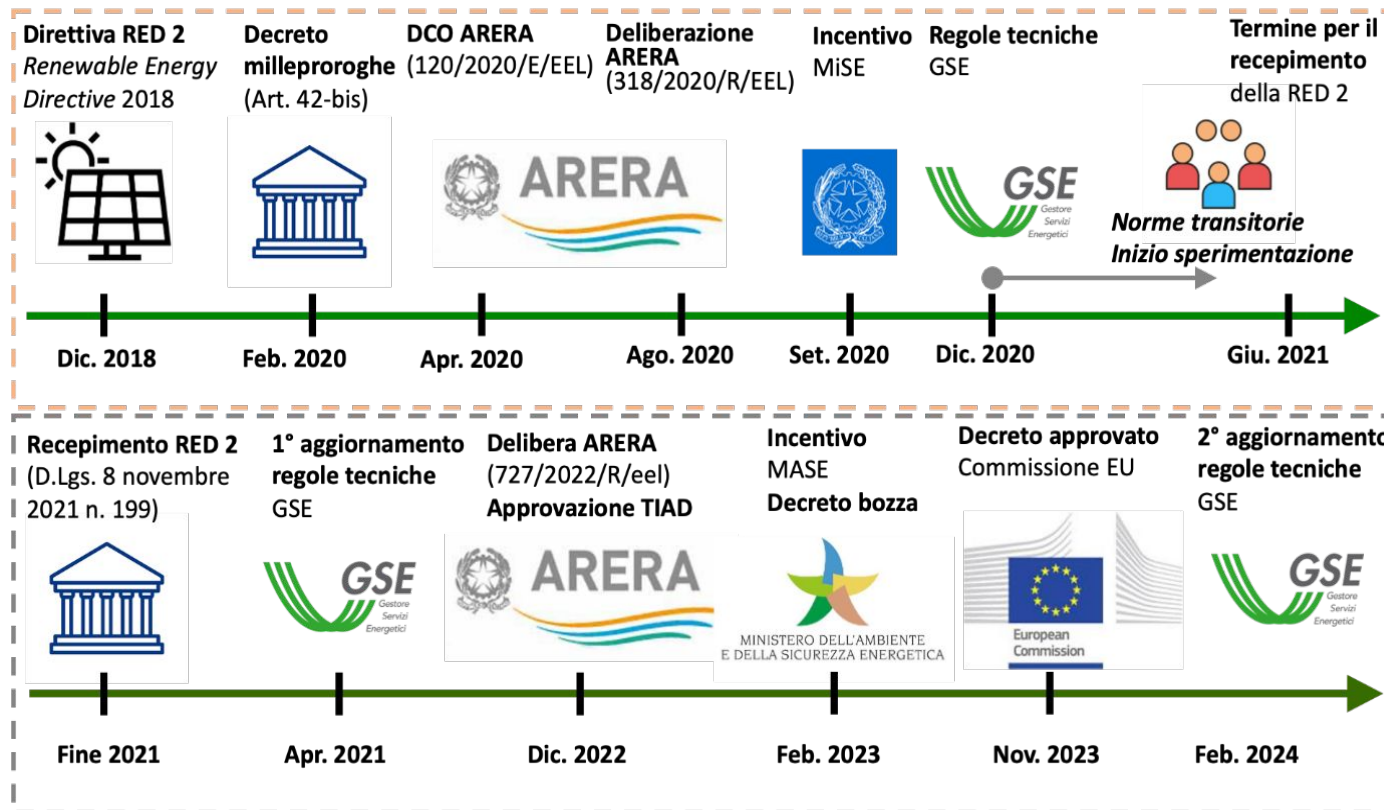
**Direttiva RED 2**
*Renewable Energy Directive* 2018

**Decreto milleproroghe**
(Art. 42-bis)

**DCO ARERA**
(120/2020/E/EEL)

ARERA

**Deliberazione ARERA**
(318/2020/R/EEL)

**Incentivo**
MiSE

**Regole tecniche**
GSE

GSE Gestore Servizi Energetici

**Termine per il recepimento**
della RED 2

***Norme transitorie***
***Inizio sperimentazione***

**Dic. 2018** **Feb. 2020** **Apr. 2020** **Ago. 2020** **Set. 2020** **Dic. 2020** **Giu. 2021**

**Recepimento RED 2**
(D.Lgs. 8 novembre 2021 n. 199)

**1° aggiornamento regole tecniche**
GSE

GSE Gestore Servizi Energetici

**Delibera ARERA**
(727/2022/R/eel)
**Approvazione TIAD**

ARERA

**Incentivo**
MASE
**Decreto bozza**

MINISTERO DELL'AMBIENTE E DELLA SICUREZZA ENERGETICA

**Decreto approvato**
Commissione EU

European Commission

**2° aggiornamento regole tecniche**
GSE

GSE Gestore Servizi Energetici

**Fine 2021** **Apr. 2021** **Dic. 2022** **Feb. 2023** **Nov. 2023** **Feb. 2024**